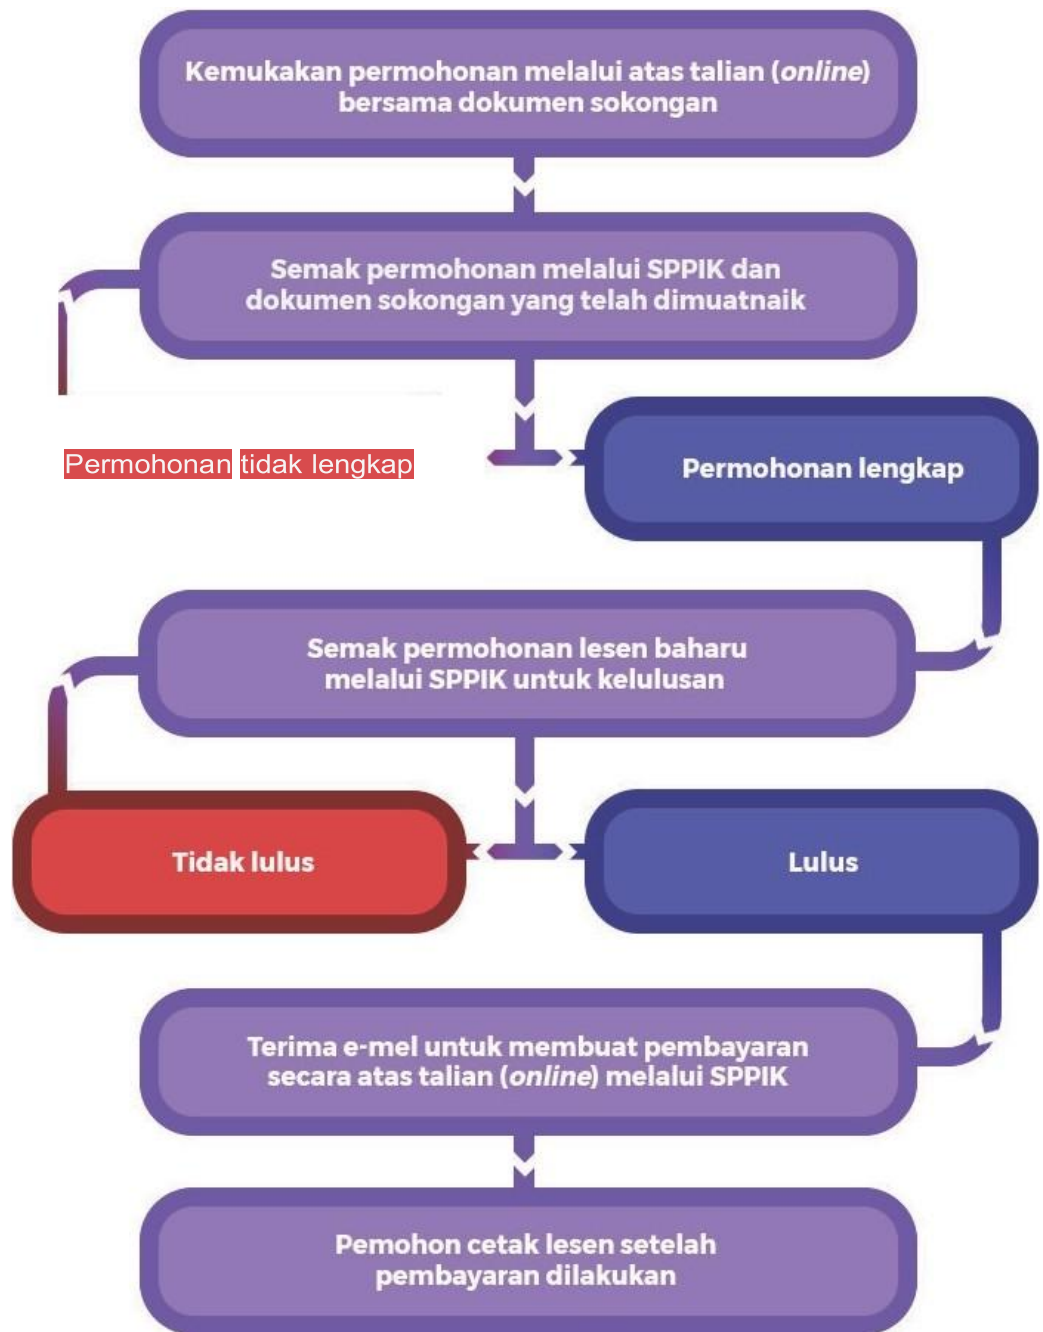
Kemukakan permohonan melalui atas talian (*online*) bersama dokumen sokongan

Semak permohonan melalui SPPIK dan dokumen sokongan yang telah dimuatnaik

Permohonan tidak lengkap

Permohonan lengkap

Semak permohonan lesen baharu melalui SPPIK untuk kelulusan

Tidak lulus

Lulus

Terima e-mel untuk membuat pembayaran secara atas talian (*online*) melalui SPPIK

Pemohon cetak lesen setelah pembayaran dilakukan